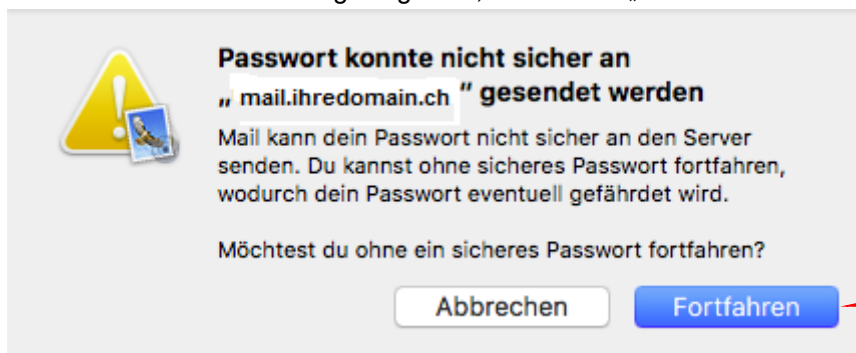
Passwort konnte nicht sicher an „ mail.ihredomain.ch " gesendet werden

Mail kann dein Passwort nicht sicher an den Server senden. Du kannst ohne sicheres Passwort fortfahren, wodurch dein Passwort eventuell gefährdet wird.

Möchtest du ohne ein sicheres Passwort fortfahren?

Abbrechen

Fortfahren